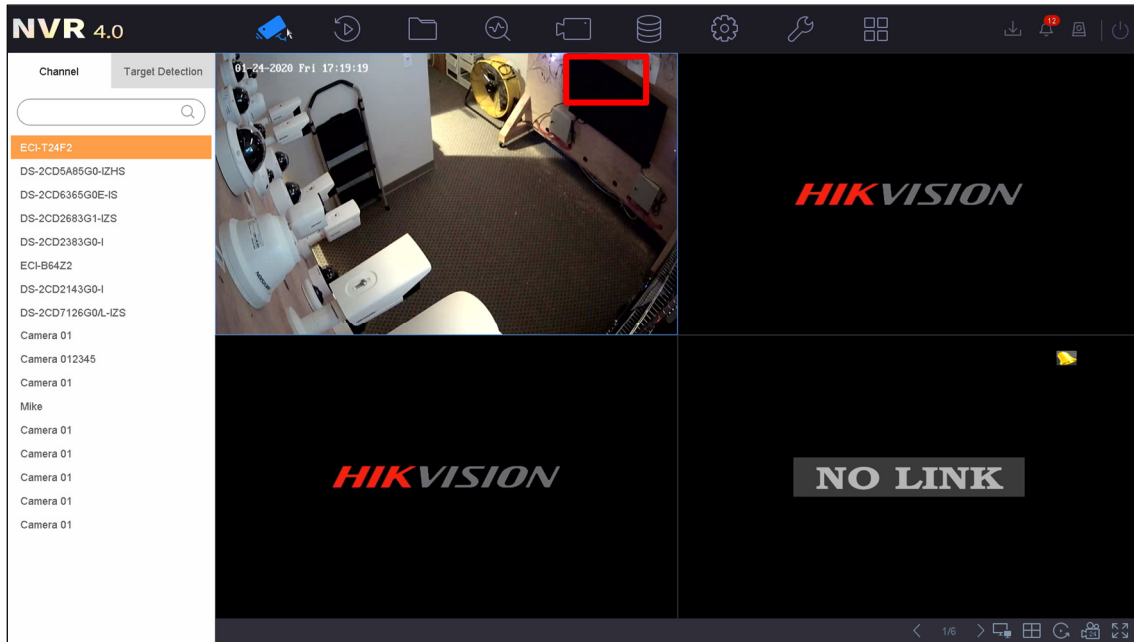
NVR 4.0

12

Channel

Target Detection

ECI-T24F2
DS-2CD5A85G0-IZHS
DS-2CD6365G0E-IS
DS-2CD2683G1-IZS
DS-2CD2383G0-I
ECI-B64Z2
DS-2CD2143G0-I
DS-2CD7126G0/L-IZS
Camera 01
Camera 012345
Camera 01
Mike
Camera 01
Camera 01
Camera 01
Camera 01
Camera 01

01-24-2020 Fri 17:19:19

HIKVISION

HIKVISION

NO LINK

1/6